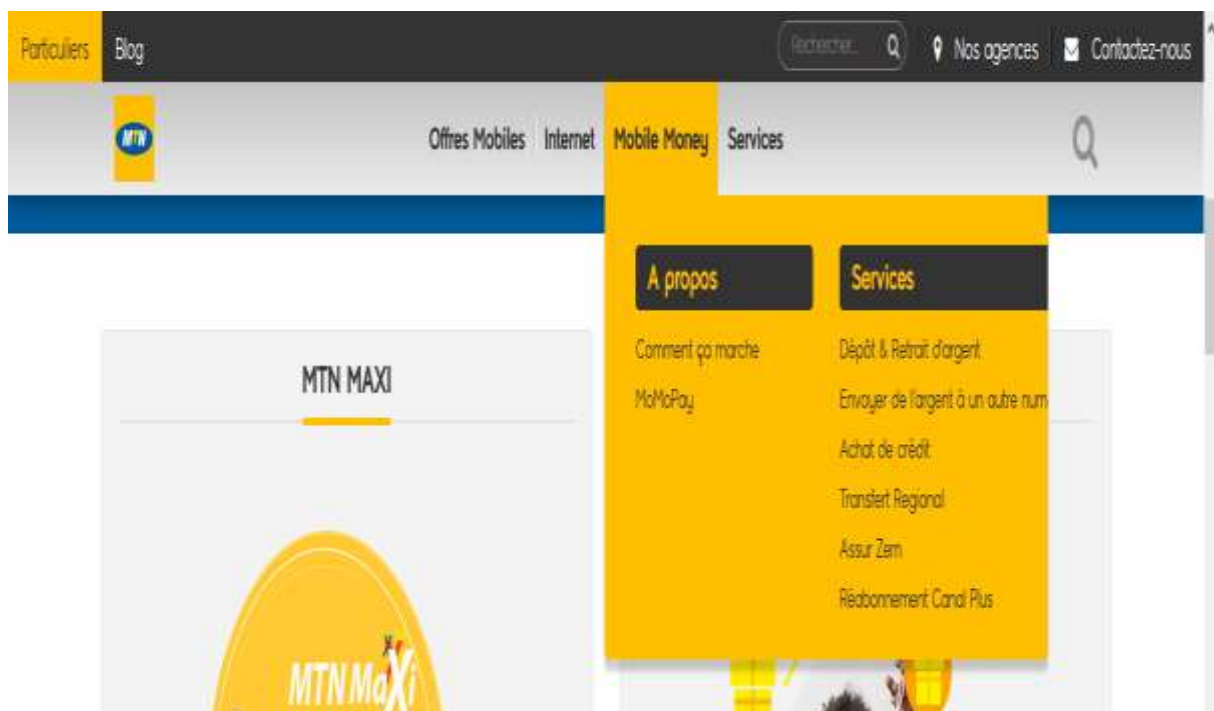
Particuliers Blog

Rechercher... Nos agences Contactez-nous

MTN

Offres Mobiles Internet Mobile Money Services

A propos

Comment ça marche

MoMoPay

Services

Dépôt & Retrait d'argent

Envoyer de l'argent à un autre num

Achat de crédit

Transfert Regional

Assur Zem

Réabonnement Canal Plus

MTN MAXI

MTN MaXi